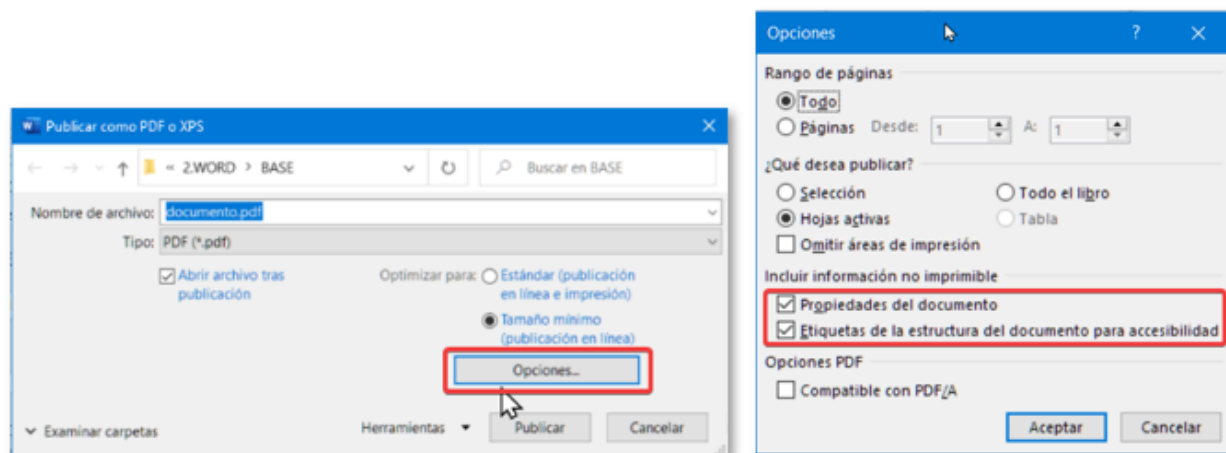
Publicar como PDF o XPS

« 2.WORD > BASE

Buscar en BASE

Nombre de archivo: documento.pdf

Tipo: PDF (*.pdf)

Abrir archivo tras publicación

Optimizar para: Estándar (publicación en línea e impresión)

Tamaño mínimo (publicación en línea)

Opciones...

Examinar carpetas

Herramientas

Publicar

Cancelar

Opciones

?

Rango de páginas

Todo

Páginas Desde: 1 A: 1

¿Qué desea publicar?

Selección

Todo el libro

Hojas activas

Tabla

Omitir áreas de impresión

Incluir información no imprimible

Propiedades del documento

Etiquetas de la estructura del documento para accesibilidad

Opciones PDF

Compatible con PDF/A

Aceptar

Cancelar